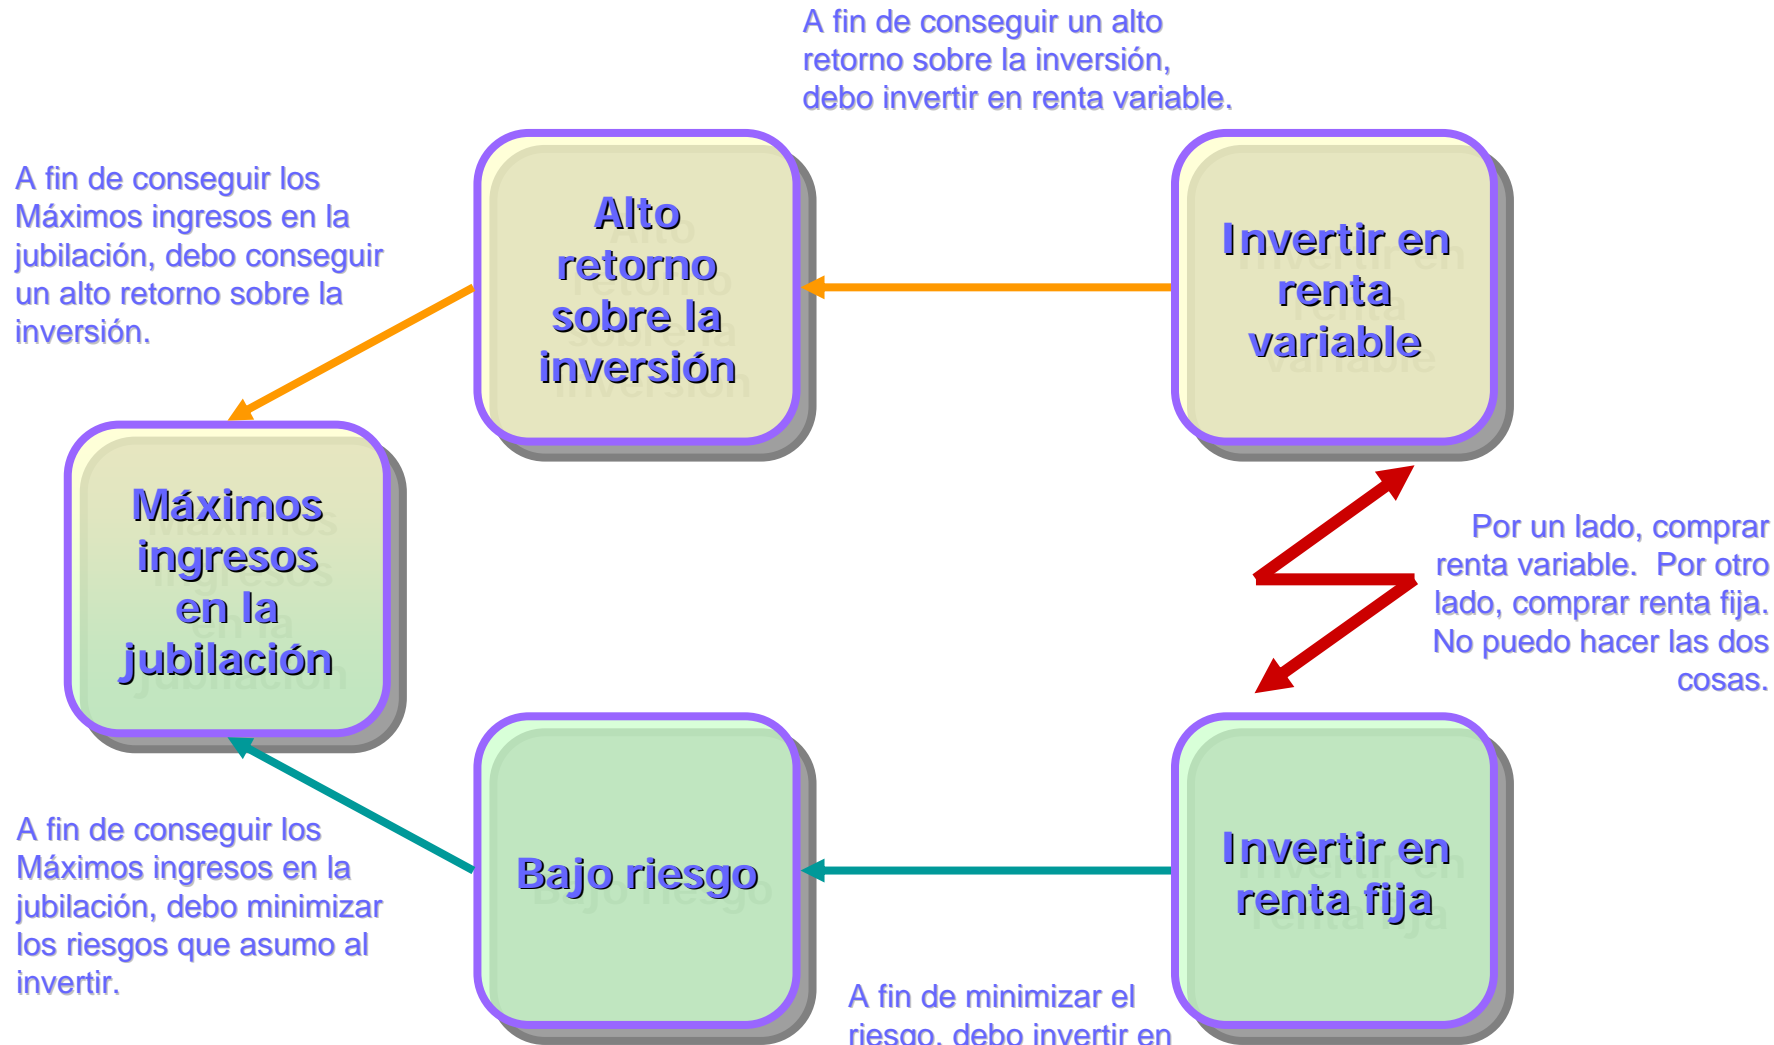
A fin de conseguir un alto retorno sobre la inversión, debo invertir en renta variable.

A fin de conseguir los Máximos ingresos en la jubilación, debo conseguir un alto retorno sobre la inversión.

Alto retorno sobre la inversión

Invertir en renta variable

Máximos ingresos en la jubilación

Por un lado, comprar renta variable. Por otro lado, comprar renta fija. No puedo hacer las dos cosas.

A fin de conseguir los Máximos ingresos en la jubilación, debo minimizar los riesgos que asumo al invertir.

Bajo riesgo

Invertir en renta fija

A fin de minimizar el riesgo, debo invertir en